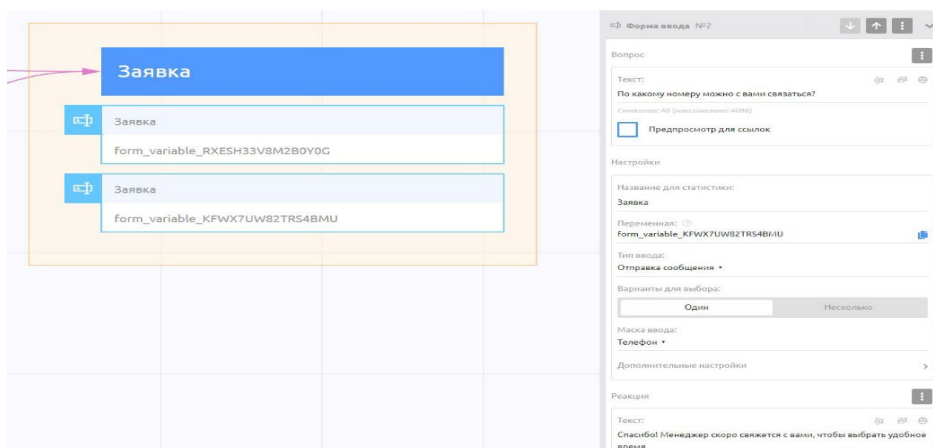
Заявка

Заявка

form_variable_RXESH33V8M2B0Y0G

Заявка

form_variable_KFWX7UW82TRS4BMU

Форма ввода №2

Вопрос

Текст:

По какому номеру можно с вами связаться?

Символов: 40 (максимально: 4096)

Предпросмотр для ссылок

Настройки

Название для статистики:

Заявка

Переменная:

form_variable_KFWX7UW82TRS4BMU

Тип ввода:

Отправка сообщения •

Варианты для выбора:

Один

Несколько

Маска ввода:

Телефон •

Дополнительные настройки

Реакция

Текст:

Спасибо! Менеджер скоро свяжется с вами, чтобы выбрать удобное время